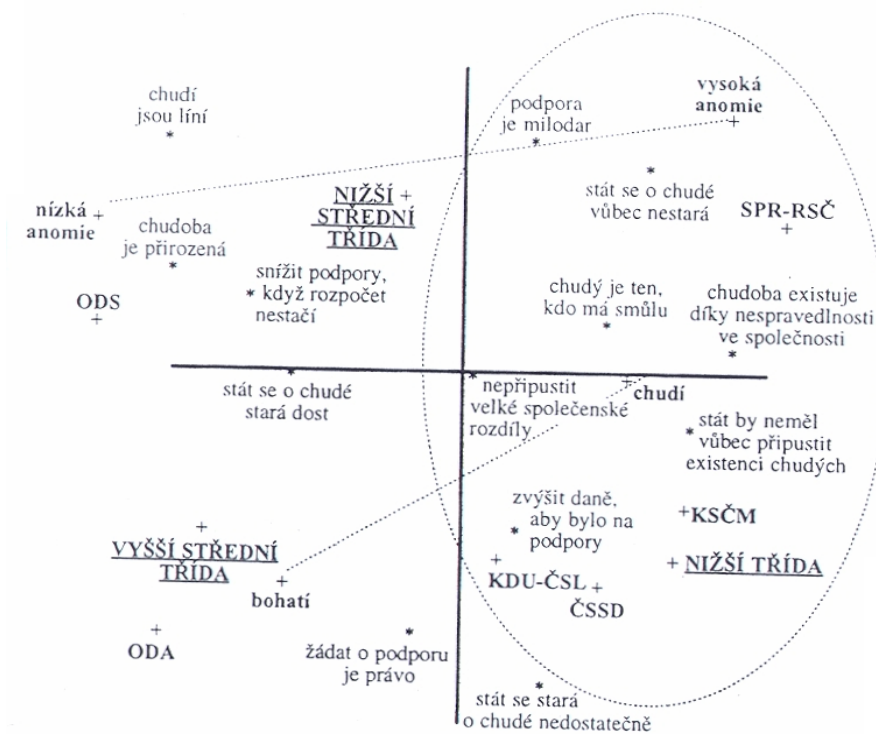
chudí jsou líní

podpora je milodar

vysoká anomie

stát se o chudé vůbec nestará

SPR-RSČ

nízká anomie

chudoba je přirozená

NIŽŠÍ STŘEDNÍ TŘÍDA

snížit podpory, když rozpočet nestačí

ODS

chudý je ten, kdo má smůlu

chudoba existuje díky nespravedlnosti ve společnosti

stát se o chudé stará dost

nepřipustit velké společenské rozdíly

chudí

stát by neměl vůbec připustit existenci chudých

zvýšit daně, aby bylo na podpory

KSČM

VYŠŠÍ STŘEDNÍ TŘÍDA

KDU-ČSL

NIŽŠÍ TŘÍDA

bohatí

ČSSD

ODA

žádat o podporu je právo

stát se stará o chudé nedostatečně